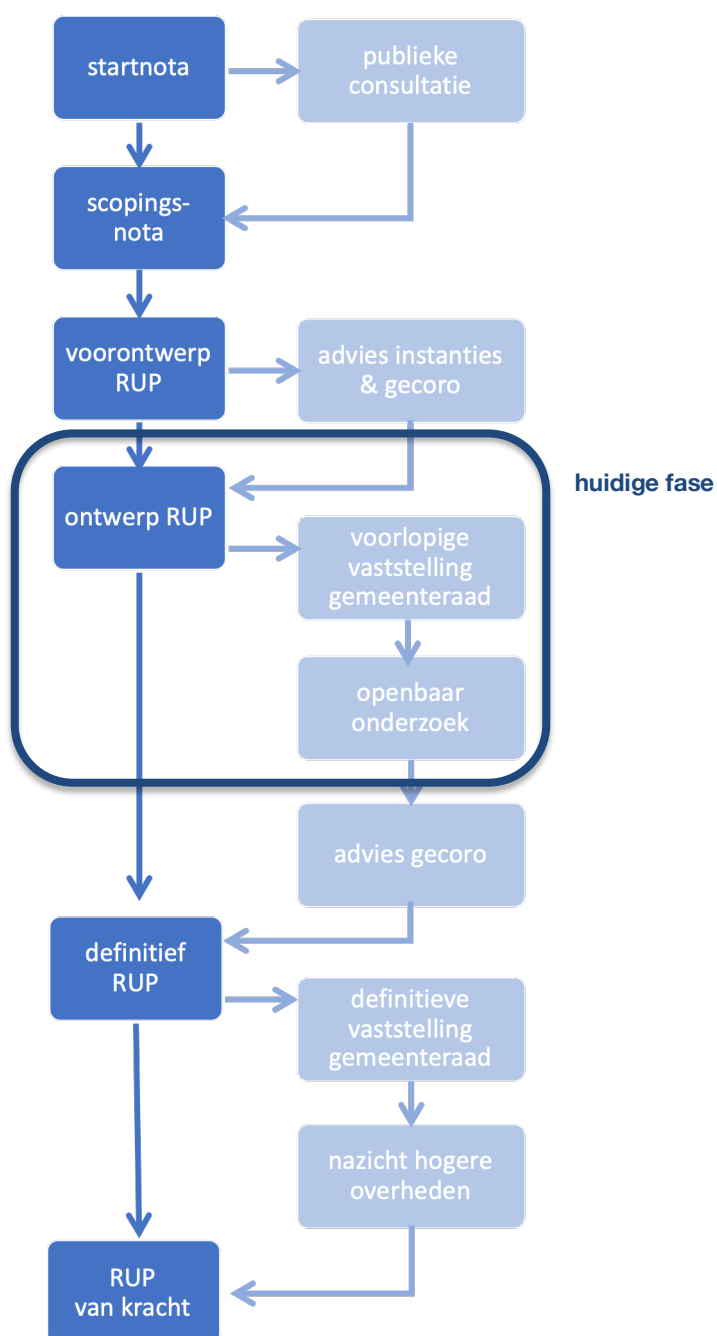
startnota

publieke consultatie

scopingsnota

voorontwerp RUP

advies instanties & gecoro

huidige fase

ontwerp RUP

voorlopige vaststelling gemeenteraad

openbaar onderzoek

advies gecoro

definitief RUP

definitieve vaststelling gemeenteraad

nazicht hogere overheden

RUP van kracht